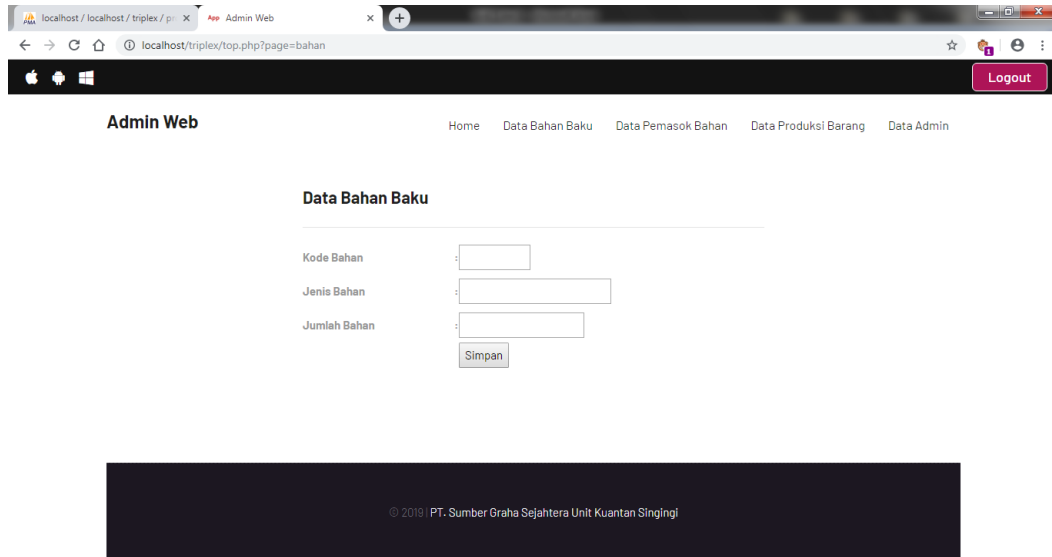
localhost / localhost / triplex / p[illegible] ×
Admin Web ×

localhost/triplex/top.php?page=bahan

Logout

Admin Web

Home Data Bahan Baku Data Pemasok Bahan Data Produksi Barang Data Admin

Data Bahan Baku

Kode Bahan :

Jenis Bahan :

Jumlah Bahan :

Simpan

© 2019 | PT. Sumber Graha Sejahtera Unit Kuantan Singingi